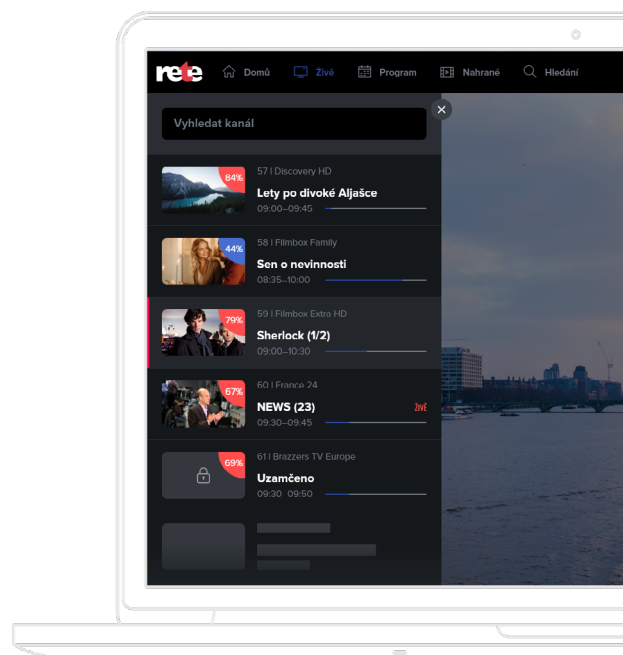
rete

Domů Živě Program Nahrané Hledání

Vyhledat kanál

84%
57 | Discovery HD
Lety po divoké Aljašce
09:00–09:45

44%
58 | Filmbox Family
Sen o nevinnosti
08:35–10:00

79%
59 | Filmbox Extra HD
Sherlock (1/2)
09:00–10:30

67%
60 | France 24
NEWS (23)
ŽIVĚ
09:30–09:45

69%
61 | Brazzers TV Europe
Uzamčeno
09:30 09:50